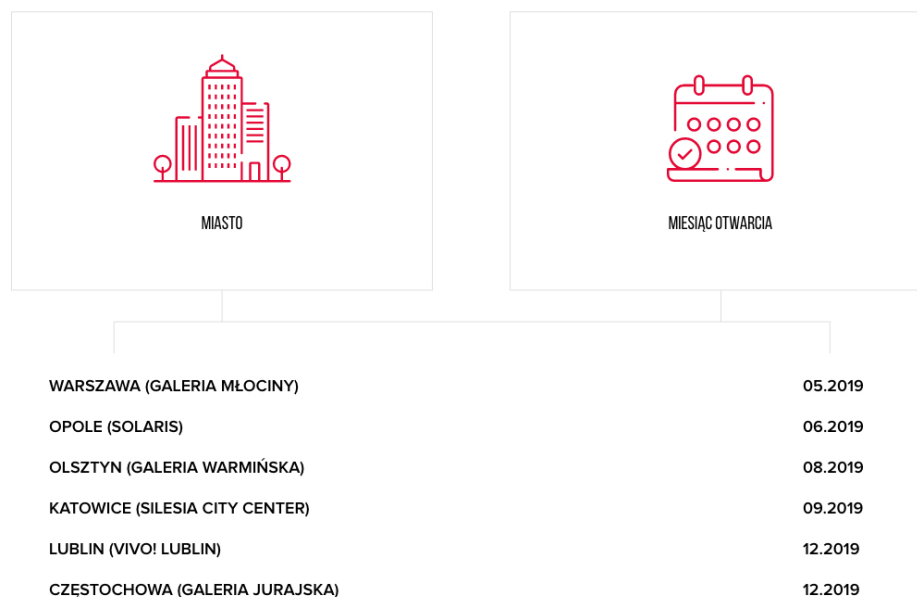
| MIASTO | MIESIĄC OTWARCIA |
|---|---|
| WARSZAWA (GALERIA MŁOCINY) | 05.2019 |
| OPOLE (SOLARIS) | 06.2019 |
| OLSZTYN (GALERIA WARMIŃSKA) | 08.2019 |
| KATOWICE (SILESIA CITY CENTER) | 09.2019 |
| LUBLIN (VIVO! LUBLIN) | 12.2019 |
| CZĘSTOCHOWA (GALERIA JURAJSKA) | 12.2019 |